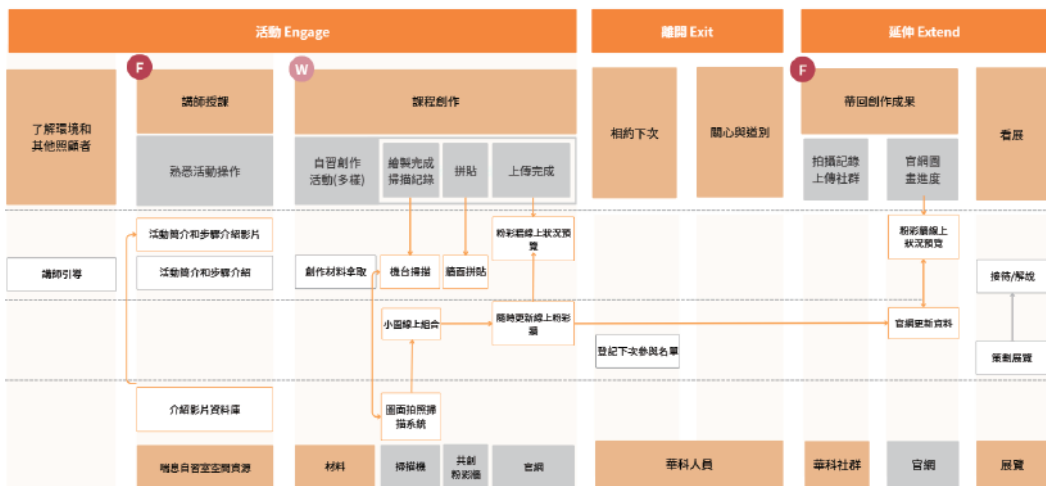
活動 Engage

離開 Exit

延伸 Extend

了解環境和其他照顧者

F

講師授課

熟悉活動操作

W

課程創作

自習創作活動(多樣)

繪製完成掃描紀錄

拼貼

上傳完成

相約下次

關心與道別

F

帶回創作成果

拍攝記錄上傳社群

官網圖畫進度

看展

講師引導

活動簡介和步驟介紹影片

活動簡介和步驟介紹

創作材料拿取

機台掃描

牆面拼貼

粉彩牆線上狀況預覽

粉彩牆線上狀況預覽

接待/解說

小圖線上組合

隨時更新線上粉彩牆

官網更新資料

登記下次參與名單

策劃展覽

介紹影片資料庫

圖面拍照掃描系統

喘息自習室空間資源

材料

掃描機

共創粉彩牆

官網

華科人員

華科社群

官網

展覽